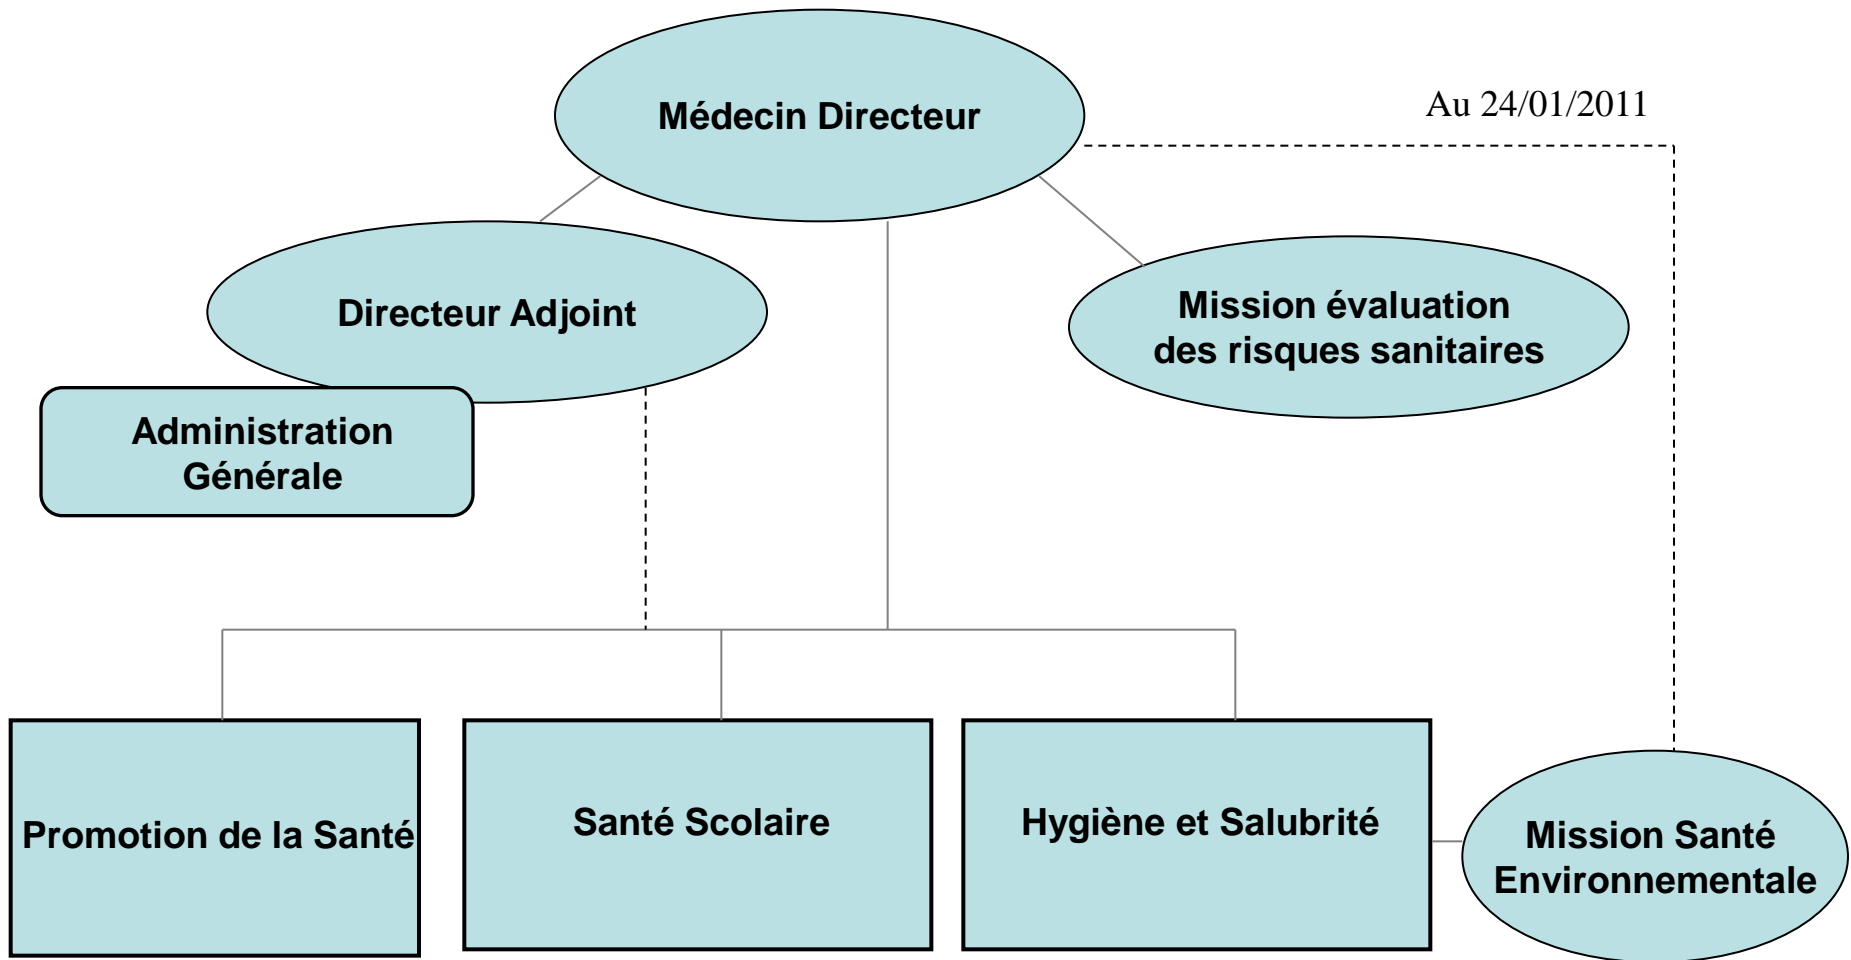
Médecin Directeur

Au 24/01/2011

Directeur Adjoint

Mission évaluation des risques sanitaires

Administration Générale

Promotion de la Santé

Santé Scolaire

Hygiène et Salubrité

Mission Santé Environnementale